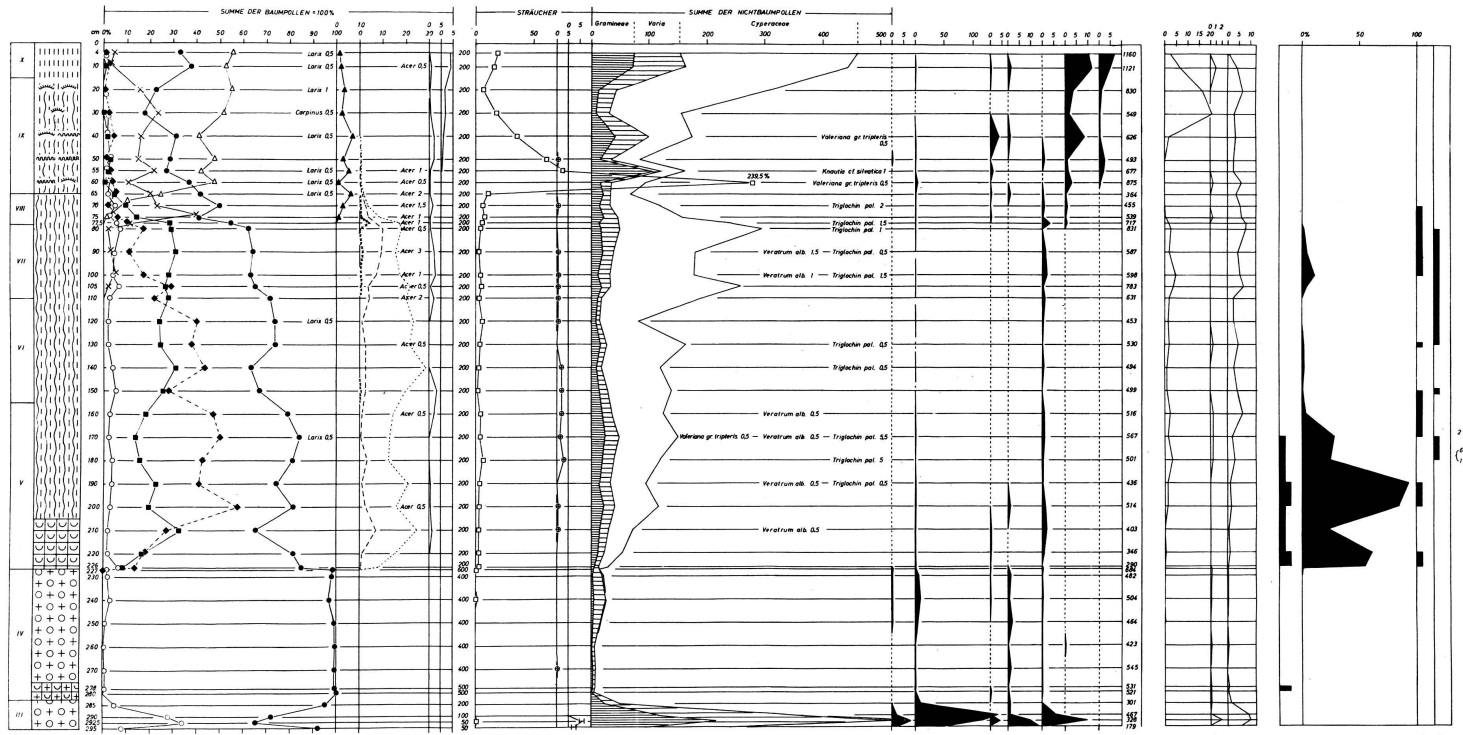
SUMME DER BAUMPOLLEN = 100%

STRÄUCHER

SUMME DER NICHTBAUMPOLLEN

Gramineae Varia Cyperaceae

cm 0% 10 20 30 40 50 60 70 80 90 100 0 10 0 10 20 30 0 5

0 50 0 5 0 100 200 300 400 500 0 5 0 50 100 150 0 5 0 5 10 0 5 0 5 10 0 5

0 5 10 15 20 0 1 2 0 5 10

0% 50 100

X IX VIII VII VI V IV III

0 4 10 20 30 40 50 55 60 65 70 75 77,5 80 90 100 105 110 120 130 140 150 160 170 180 190 200 210 220 226 227 230 240 250 260 270 278 280 285 290 292,5 295

Larix 0,5
Larix 0,5
Larix 1
Carpinus 0,5
Larix 0,5
Larix 0,5
Larix 0,5
Larix 0,5
Larix 0,5
Larix 0,5

Acer 0,5
Acer 1
Acer 0,5
Acer 2
Acer 1,5
Acer 1
Acer 1
Acer 0,5
Acer 3
Acer 1
Acer 0,5
Acer 2
Acer 0,5
Acer 0,5
Acer 0,5

200 200 200 200 200 200 200 200 200 200 200 200 200 200 200 200 200 200 200 200 200 200 200 200 200 200 200 200 200 600 400 400 400 400 400 500 500 200 100 50 50

Valeriana gr. tripteris 0,5
Knautia cf silvatica 1
239,5%
Valeriana gr. tripteris 0,5
Triglochin pal. 2
Triglochin pal. 1,5
Triglochin pal. 1
Veratrum alb. 1,5 — Triglochin pal. 0,5
Veratrum alb. 1 — Triglochin pal. 1,5
Triglochin pal. 0,5
Triglochin pal. 0,5
Veratrum alb. 0,5
Valeriana gr tripteris 0,5 — Veratrum alb. 0,5 — Triglochin pal. 5,5
Triglochin pal. 5
Veratrum alb. 0,5 — Triglochin pal. 0,5
Veratrum alb. 0,5

1160 1121 830 549 626 493 677 875 364 455 539 717 831 587 598 783 631 453 530 494 499 516 567 501 436 514 403 346 390 886 482 504 464 423 545 531 321 301 467 239 179

2
6
1